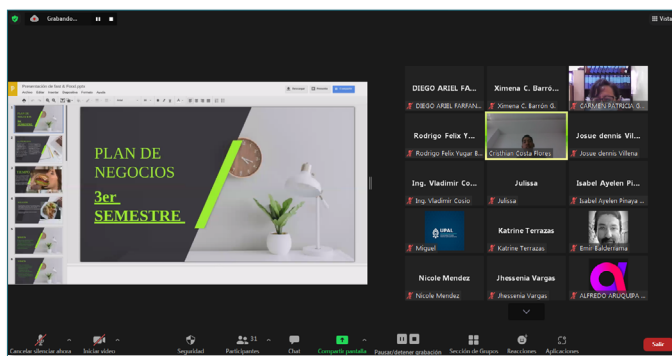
Grabando...

Vista

Presentación de Test & Proof.pptx

PLAN DE NEGOCIOS

3er SEMESTRE

DIEGO ARIEL FA...
DIEGO ARIEL FARFAN...

Ximena C. Barro...
Ximena C. Barrón G.

CARMEN PATRICIA G...

Rodrigo Felix Y...
Rodrigo Felix Yugar B...

Cristhian Costa Flores

Josue dennis Vil...
Josue dennis Villena

Ing. Vladimir Co...
Ing. Vladimir Cosio

Julissa
Julissa

Isabel Aylen Pi...
Isabel Ayelen Pinaya ...

Miguel

Katrine Terrazas
Katrine Terrazas

Emir Balderrama

Nicole Mendez
Nicole Mendez

Jhessenia Vargas
Jhessenia Vargas

ALFREDO ARUQUIPA ...

Cancelar silenciar ahora

Iniciar video

Seguridad

31
Participantes

Chat

Compartir pantalla

Pausar/detener grabación

Sección de grupos

Reacciones

Aplicaciones

Salir